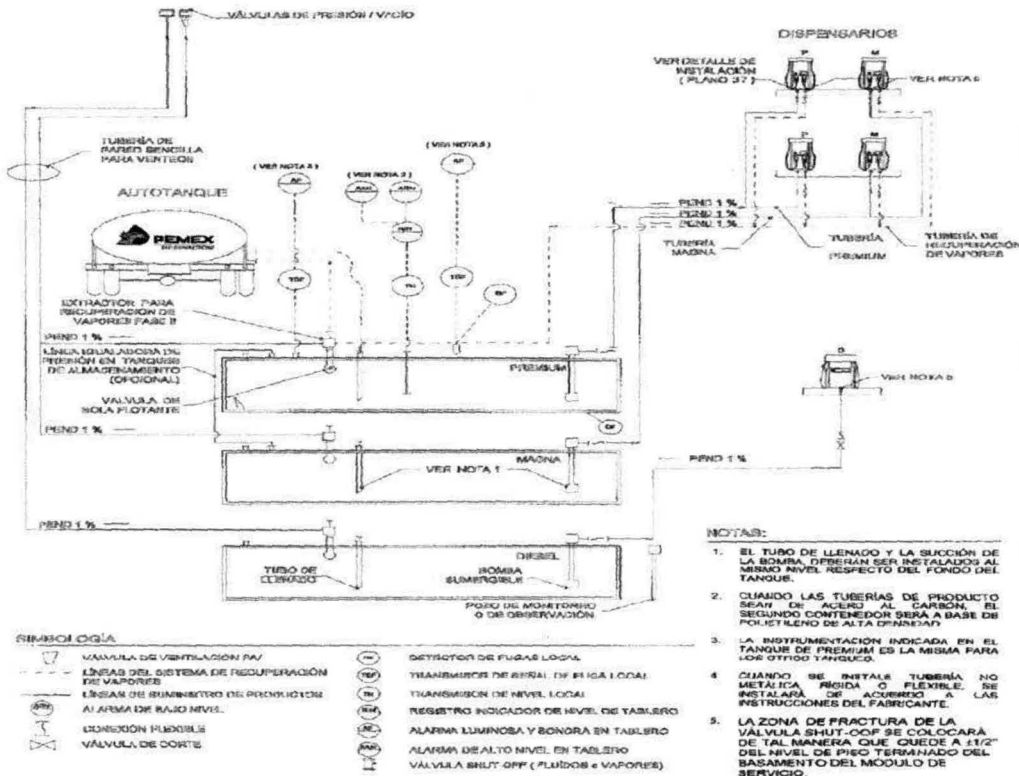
VÁLVULAS DE PRESIÓN / VACÍO

DISPENSARIOS

VER DETALLE DE INSTALACIÓN ( PLANO 37 )

P M

VER NOTA 5

P M

TUBERÍA DE PARED SENCILLA PARA VENTEO

( VER NOTA 3 )

( VER NOTA 3 )

( VER NOTA 3 )

AC

AAN

ABN

AP

AUTOTANQUE

PEMEX

RIN

TDF

TN

TDF

DF

PEND 1 %

PEND 1 %

PEND 1 %

TUBERÍA MAGNA

TUBERÍA PREMIUM

TUBERÍA DE RECUPERACIÓN DE VAPORES

EXTRACTOR PARA RECUPERACIÓN DE VAPORES FASE II

PEND 1 %

LÍNEA IGUALADORA DE PRESIÓN EN TANQUES DE ALMACENAMIENTO (OPCIONAL)

PREMIUM

VÁLVULA DE BOLA FLOTANTE

D

VER NOTA 5

PEND 1 %

DF

MAGNA

VER NOTA 1

PEND 1 %

PEND 1 %

DIESEL

TUBO DE LLENADO

BOMBA SUMERGIBLE

POZO DE MONITOREO O DE OBSERVACIÓN

SIMBOLOGÍA

VÁLVULA DE VENTILACIÓN P/V

LÍNEAS DEL SISTEMA DE RECUPERACIÓN DE VAPORES

LÍNEAS DE SUMINISTRO DE PRODUCTOS

ALARMA DE BAJO NIVEL

CONEXIÓN FLEXIBLE

VÁLVULA DE CORTE

DETECTOR DE FUGAS LOCAL

TRANSMISOR DE SEÑAL DE FUGA LOCAL

TRANSMISOR DE NIVEL LOCAL

REGISTRO INDICADOR DE NIVEL DE TABLERO

ALARMA LUMINOSA Y SONORA EN TABLERO

ALARMA DE ALTO NIVEL EN TABLERO

VÁLVULA SHUT-OFF ( FLUIDOS o VAPORES)

NOTAS:

1. EL TUBO DE LLENADO Y LA SUCCIÓN DE LA BOMBA, DEBERÁN SER INSTALADOS AL MISMO NIVEL RESPECTO DEL FONDO DEL TANQUE.

2. CUANDO LAS TUBERÍAS DE PRODUCTO SEAN DE ACERO AL CARBÓN, EL SEGUNDO CONTENEDOR SERÁ A BASE DE POLIETILENO DE ALTA DENSIDAD

3. LA INSTRUMENTACIÓN INDICADA EN EL TANQUE DE PREMIUM ES LA MISMA PARA LOS OTROS TANQUES.

4. CUANDO SE INSTALE TUBERÍA NO METÁLICA RÍGIDA O FLEXIBLE, SE INSTALARÁ DE ACUERDO A LAS INSTRUCCIONES DEL FABRICANTE.

5. LA ZONA DE FRACTURA DE LA VÁLVULA SHUT-OOF SE COLOCARÁ DE TAL MANERA QUE QUEDE A ±1/2" DEL NIVEL DE PISO TERMINADO DEL BASAMENTO DEL MODULO DE SERVICIO.